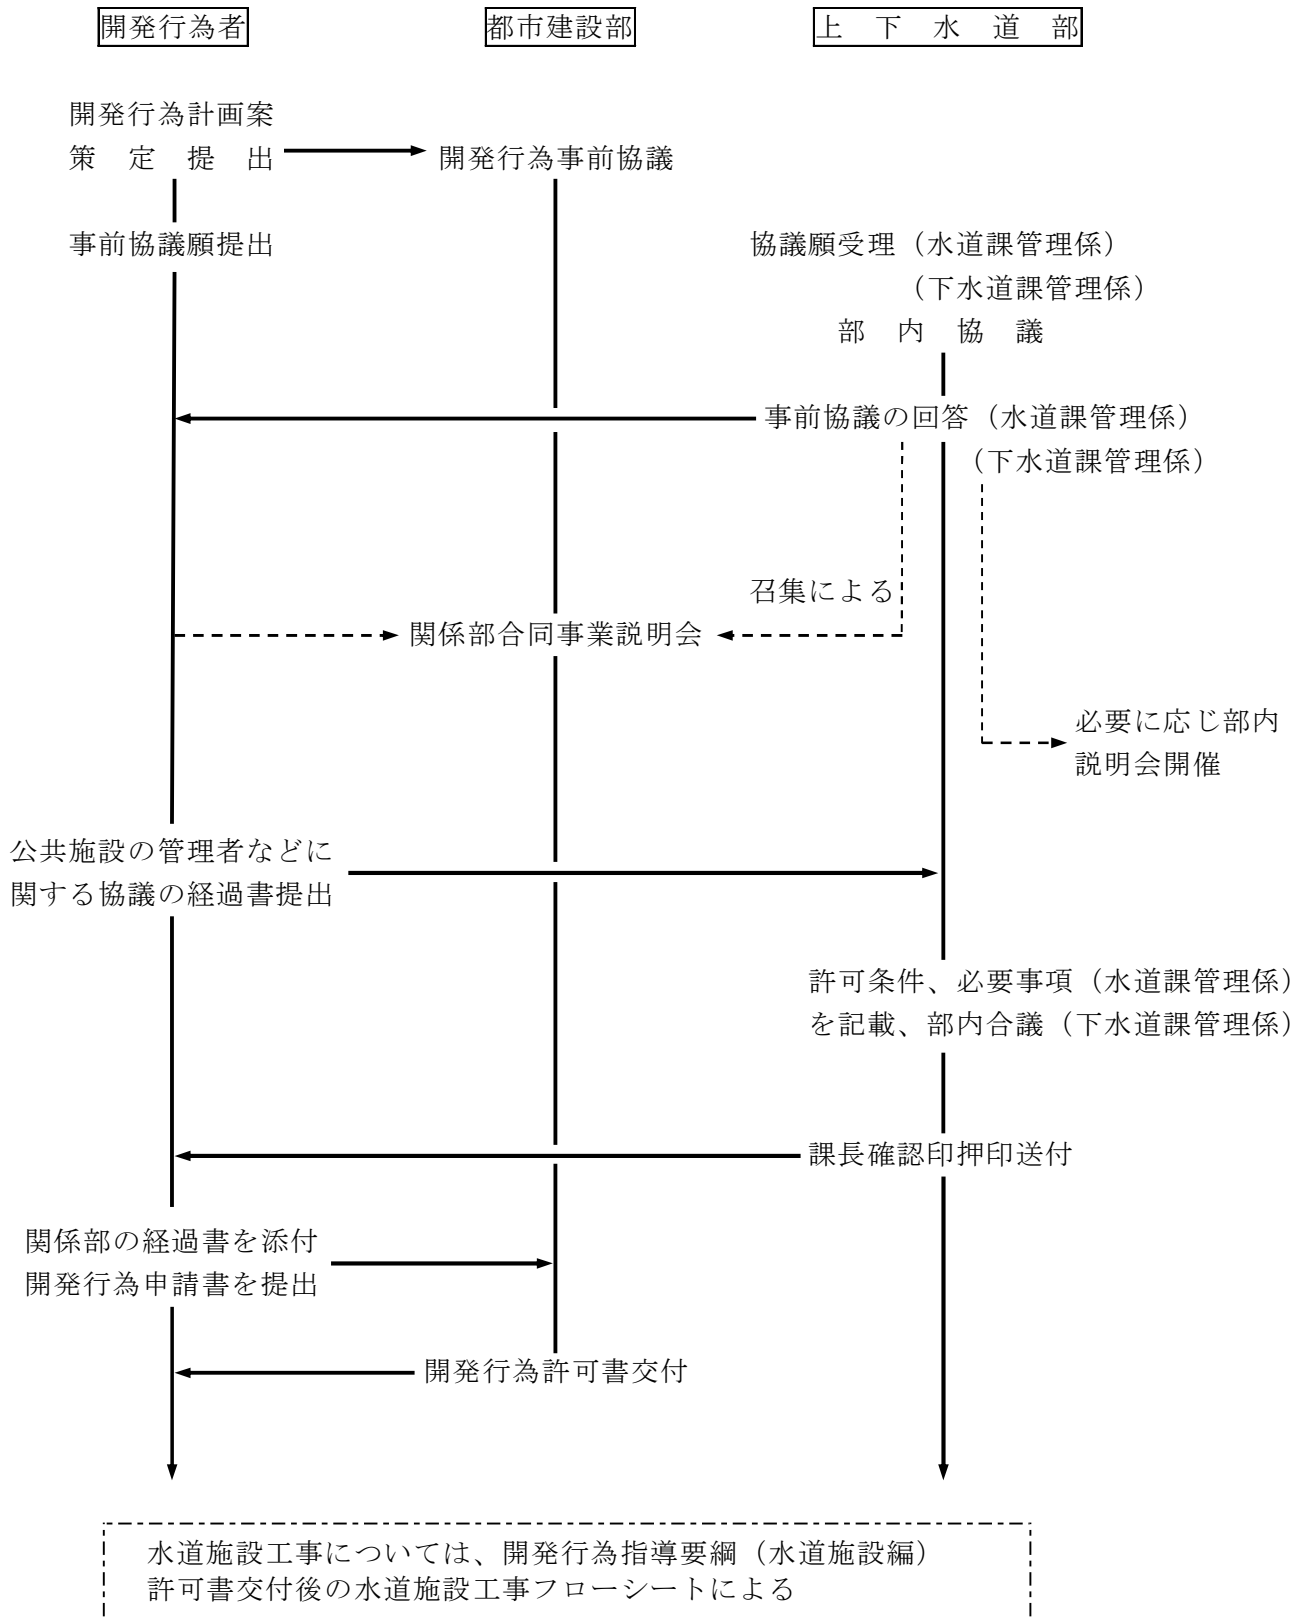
開発行為者

都市建設部

上　下　水　道　部

開発行為計画案
策　定　提　出

開発行為事前協議

事前協議願提出

協議願受理（水道課管理係）
（下水道課管理係）

部　内　協　議

事前協議の回答（水道課管理係）
（下水道課管理係）

召集による

関係部合同事業説明会

必要に応じ部内
説明会開催

公共施設の管理者などに
関する協議の経過書提出

許可条件、必要事項（水道課管理係）
を記載、部内合議（下水道課管理係）

課長確認印押印送付

関係部の経過書を添付
開発行為申請書を提出

開発行為許可書交付

水道施設工事については、開発行為指導要綱（水道施設編）
許可書交付後の水道施設工事フローシートによる